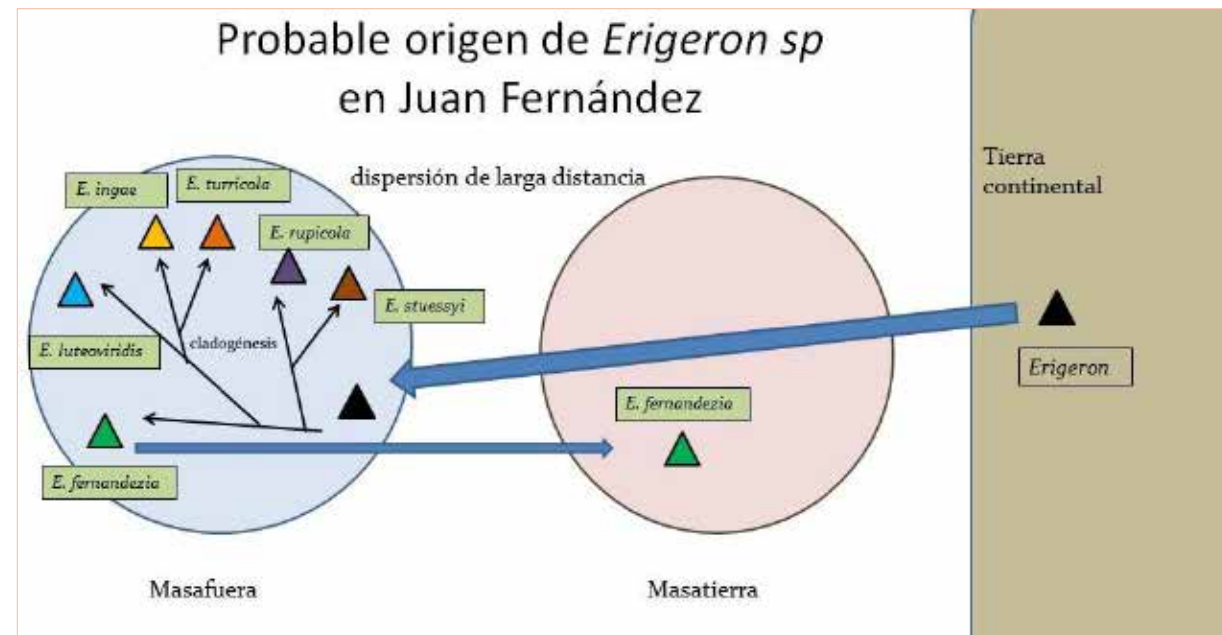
Probable origen de *Erigeron sp* en Juan Fernández

dispersión de larga distancia

Tierra continental

E. ingae

E. turricola

E. rupicola

E. stuessyi

E. luteoviridis

cladogénesis

E. fernandezia

E. fernandezia

Erigeron

Masafuera

Masatierra